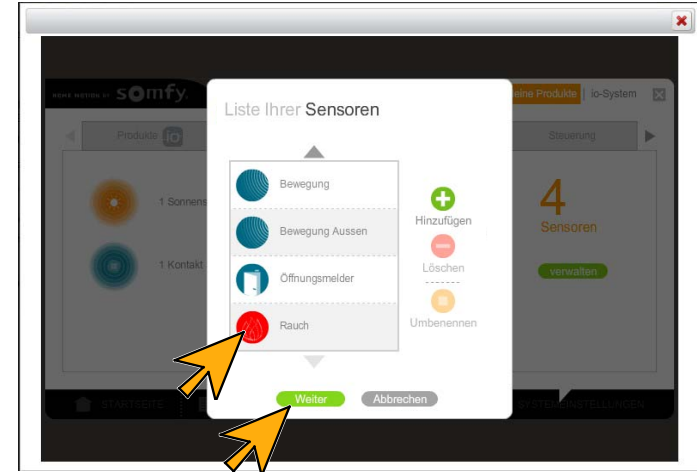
HOME MOTION BY somfy

eine Produkte | io-System

Produkte io

Steuerung

1 Sonnens

1 Kontakt

Liste Ihrer Sensoren

Bewegung

Bewegung Aussen

Öffnungsmelder

Rauch

Hinzufügen

Löschen

Umbenennen

4

Sensoren

verwalten

Weiter

Abbrechen

STARTSEITE

SYSTEMEINSTELLUNGEN